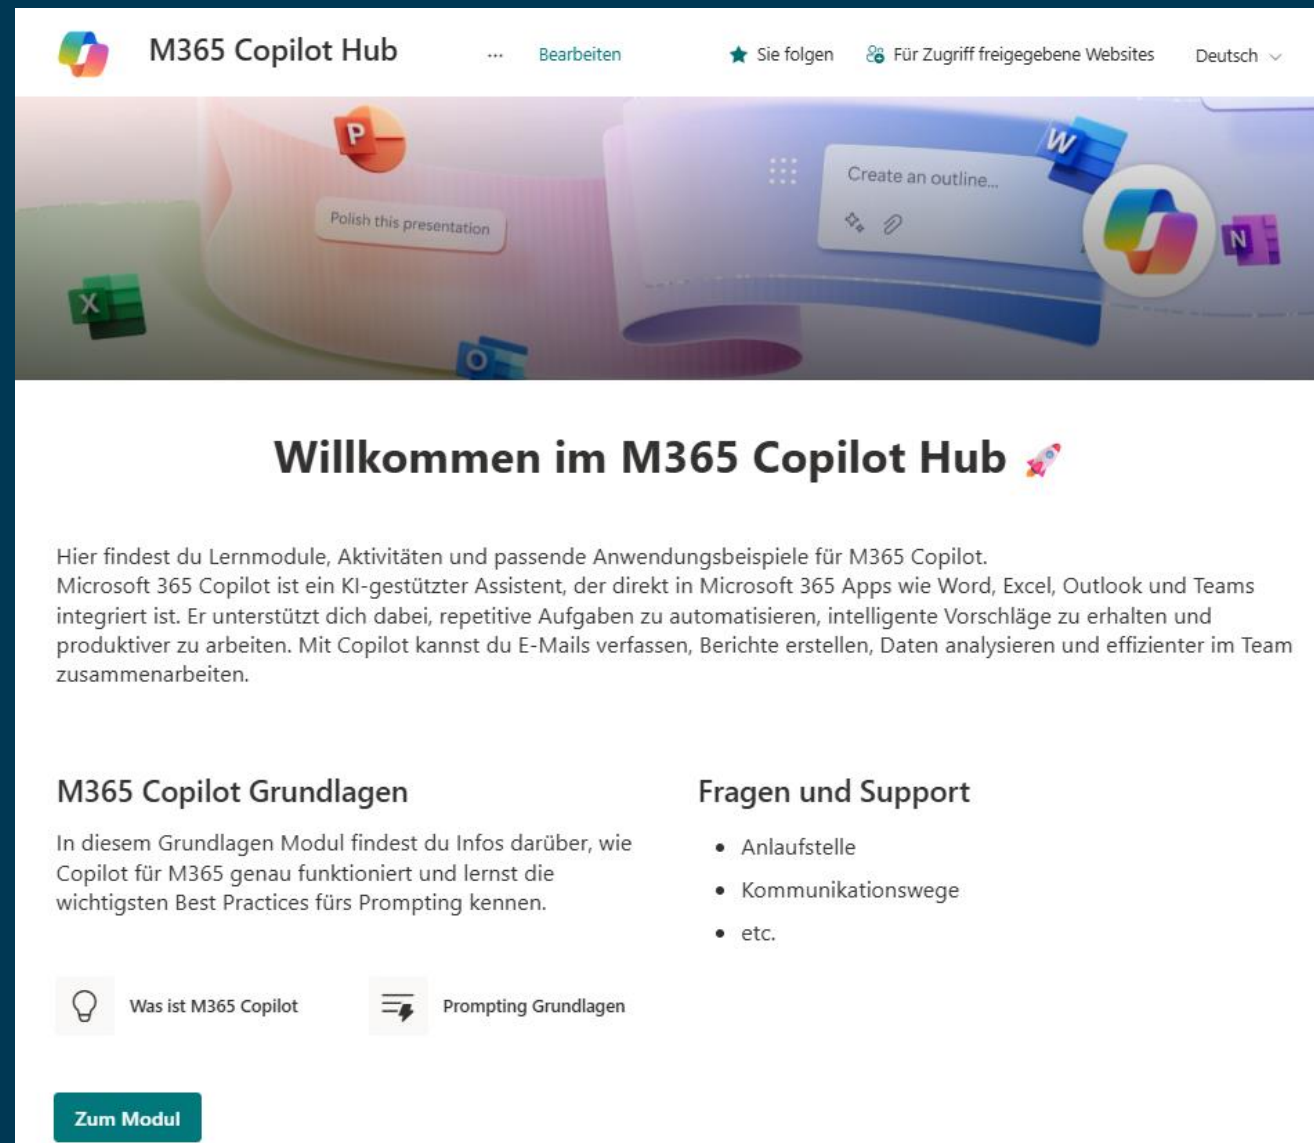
M365 Copilot Hub ··· Bearbeiten

Sie folgen Für Zugriff freigegebene Websites Deutsch

P Polish this presentation

W Create an outline...

X N O

Willkommen im M365 Copilot Hub 🚀

Hier findest du Lernmodule, Aktivitäten und passende Anwendungsbeispiele für M365 Copilot.
Microsoft 365 Copilot ist ein KI-gestützter Assistent, der direkt in Microsoft 365 Apps wie Word, Excel, Outlook und Teams integriert ist. Er unterstützt dich dabei, repetitive Aufgaben zu automatisieren, intelligente Vorschläge zu erhalten und produktiver zu arbeiten. Mit Copilot kannst du E-Mails verfassen, Berichte erstellen, Daten analysieren und effizienter im Team zusammenarbeiten.

M365 Copilot Grundlagen

In diesem Grundlagen Modul findest du Infos darüber, wie Copilot für M365 genau funktioniert und lernst die wichtigsten Best Practices fürs Prompting kennen.

Was ist M365 Copilot

Prompting Grundlagen

Zum Modul

Fragen und Support

- Anlaufstelle
- Kommunikationswege
- etc.